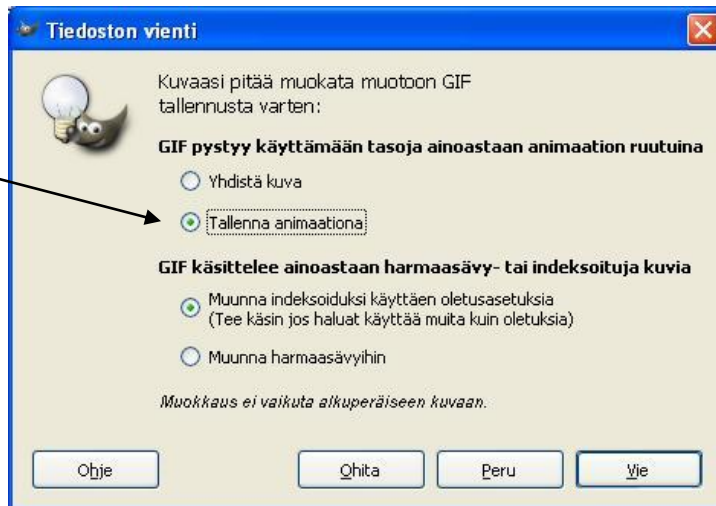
Tiedoston vienti

Kuvaasi pitää muokata muotoon GIF tallennusta varten:

GIF pystyy käyttämään tasoja ainoastaan animaation ruutuina

Yhdistä kuva

Tallenna animaationa

GIF käsittelee ainoastaan harmaasävy- tai indeksoituja kuvia

Muunna indeksoiduksi käyttäen oletusasetuksia
(Tee käsin jos haluat käyttää muita kuin oletuksia)

Muunna harmaasävyihin

Muokkaus ei vaikuta alkuperäiseen kuvaan.

Ohje

Ohita

Peru

Vie